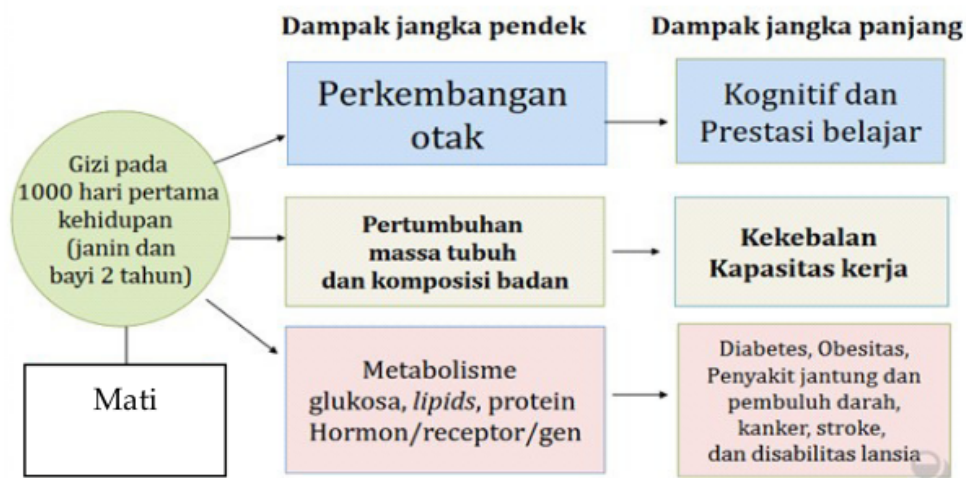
Dampak jangka pendek

Dampak jangka panjang

Gizi pada 1000 hari pertama kehidupan (janin dan bayi 2 tahun)

Perkembangan otak

Kognitif dan Prestasi belajar

Pertumbuhan massa tubuh dan komposisi badan

Kekebalan Kapasitas kerja

Metabolisme glukosa, *lipids*, protein Hormon/receptor/gen

Diabetes, Obesitas, Penyakit jantung dan pembuluh darah, kanker, stroke, dan disabilitas lansia

Mati